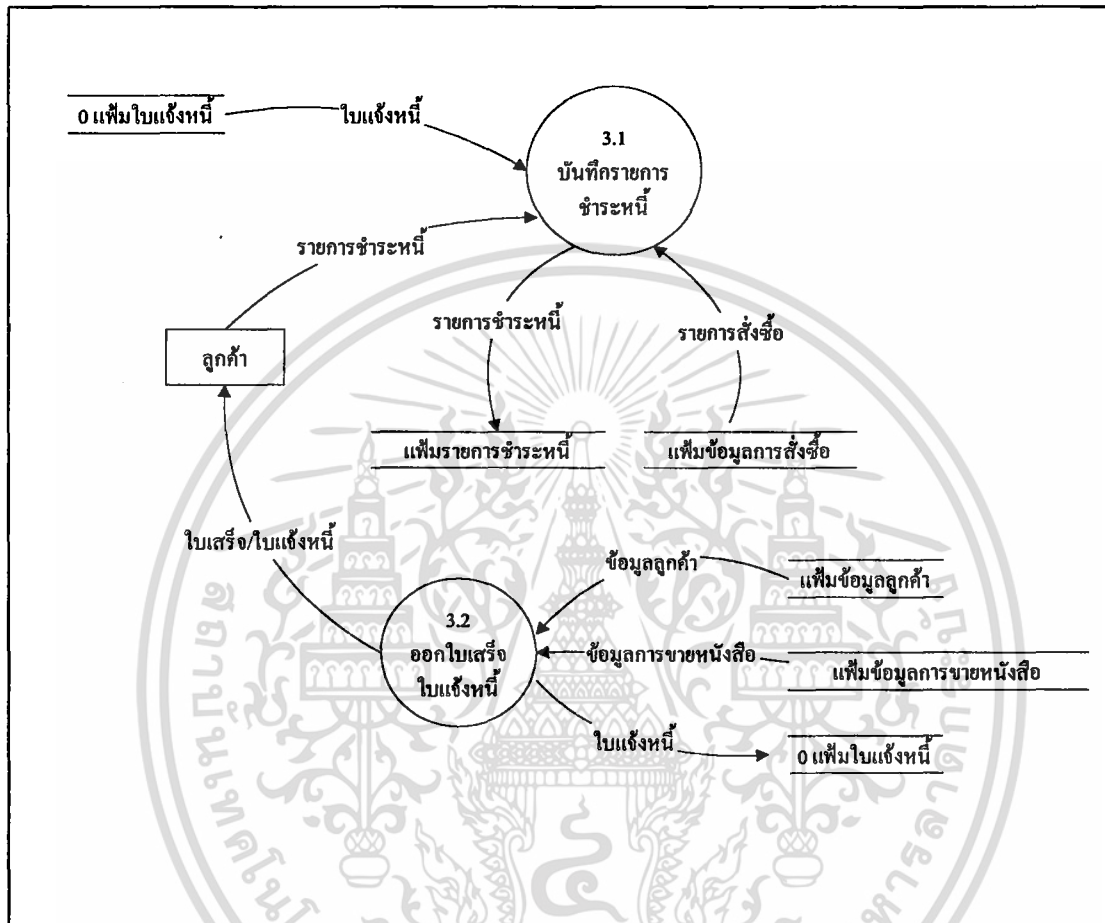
0 แฟ้มใบแจ้งหนี้

ใบแจ้งหนี้

3.1
บันทึกรายการชำระหนี้

รายการชำระหนี้

ลูกค้า

รายการชำระหนี้

รายการสั่งซื้อ

แฟ้มรายการชำระหนี้

แฟ้มข้อมูลการสั่งซื้อ

ใบเสร็จ/ใบแจ้งหนี้

ข้อมูลลูกค้า

แฟ้มข้อมูลลูกค้า

3.2
ออกใบเสร็จใบแจ้งหนี้

ข้อมูลการขายหนังสือ

แฟ้มข้อมูลการขายหนังสือ

ใบแจ้งหนี้

0 แฟ้มใบแจ้งหนี้